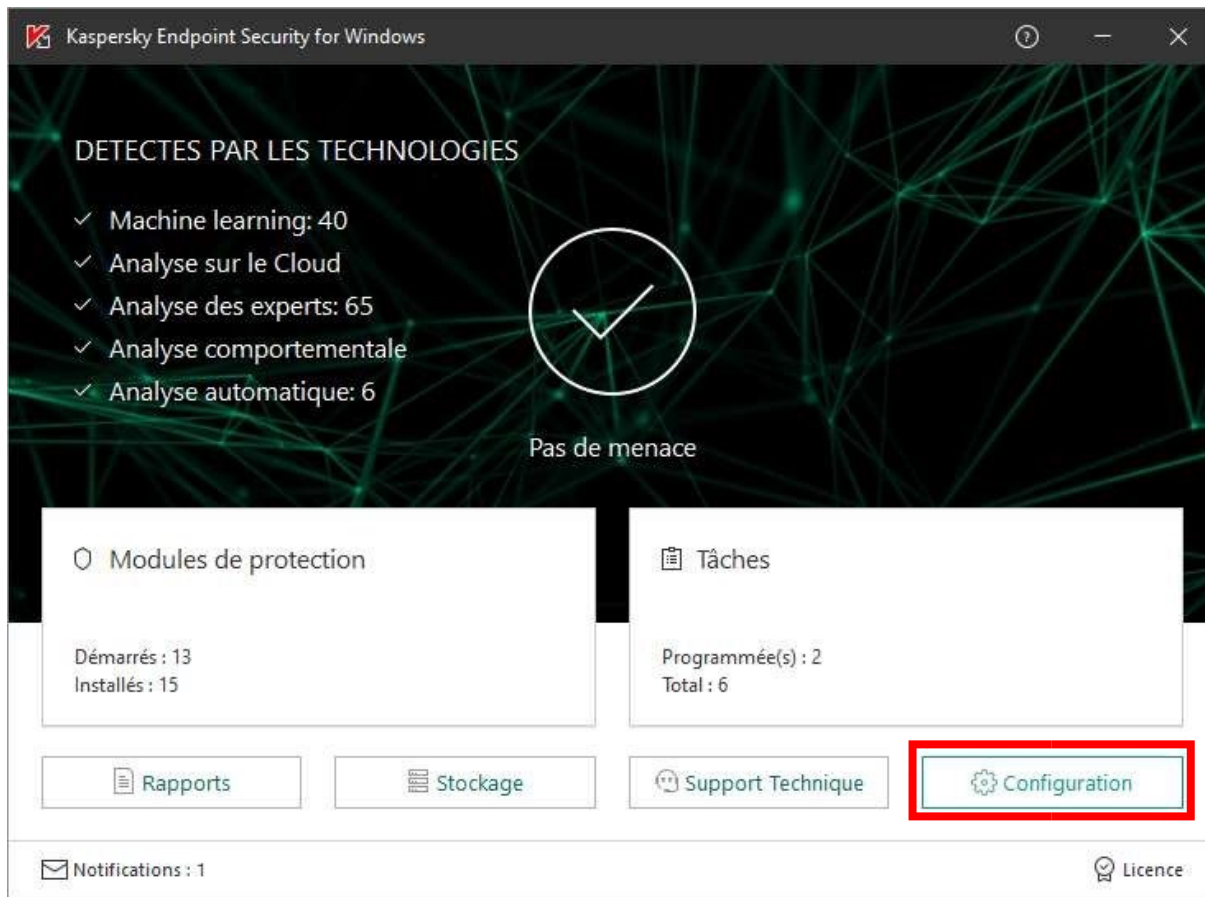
Kaspersky Endpoint Security for Windows

DETECTES PAR LES TECHNOLOGIES

✓ Machine learning: 40
✓ Analyse sur le Cloud
✓ Analyse des experts: 65
✓ Analyse comportementale
✓ Analyse automatique: 6

Pas de menace

Modules de protection

Démarrés : 13
Installés : 15

Tâches

Programmée(s) : 2
Total : 6

Rapports

Stockage

Support Technique

Configuration

Notifications : 1

Licence